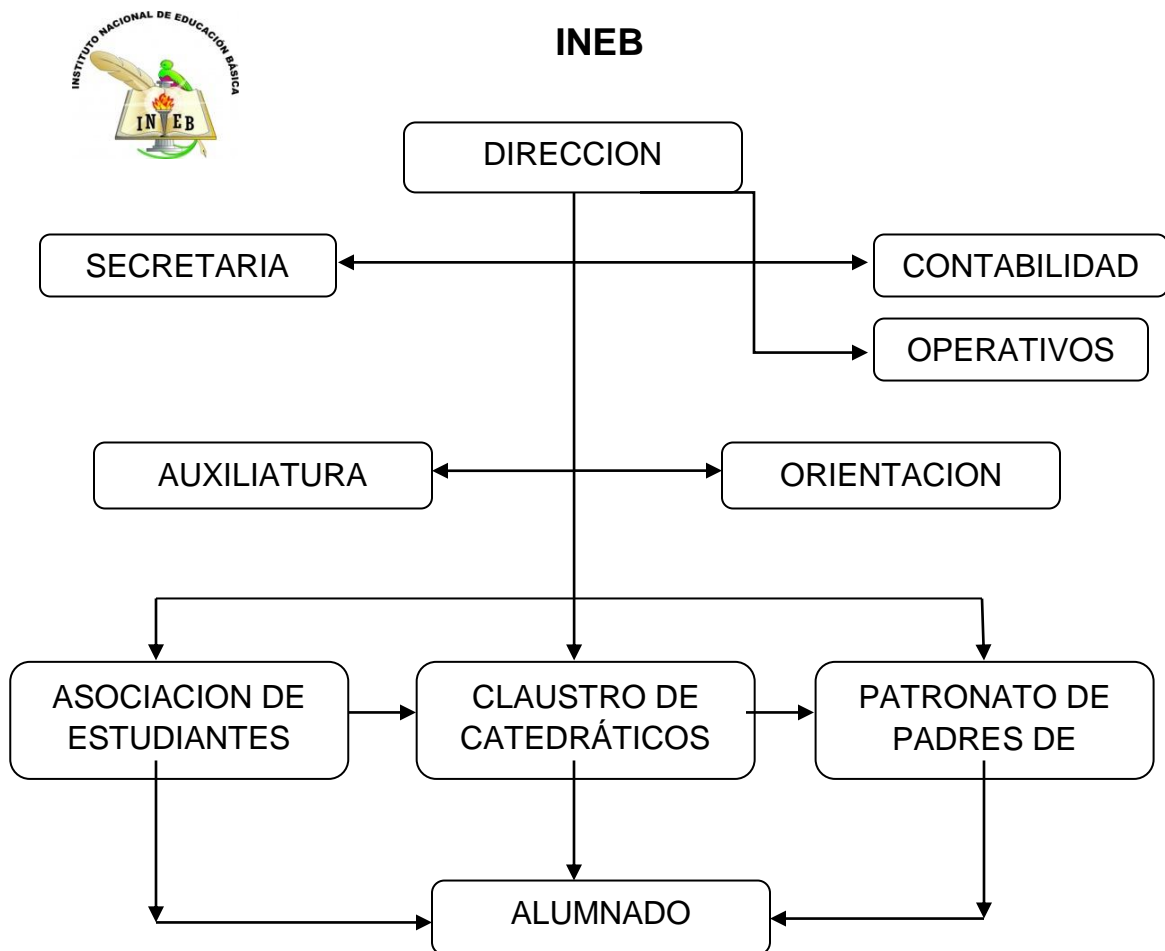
INSTITUTO NACIONAL DE EDUCACIÓN BÁSICA
INEB

INEB

DIRECCION

SECRETARIA

CONTABILIDAD

OPERATIVOS

AUXILIATURA

ORIENTACION

ASOCIACION DE ESTUDIANTES

CLAUSTRO DE CATEDRÁTICOS

PATRONATO DE PADRES DE

ALUMNADO